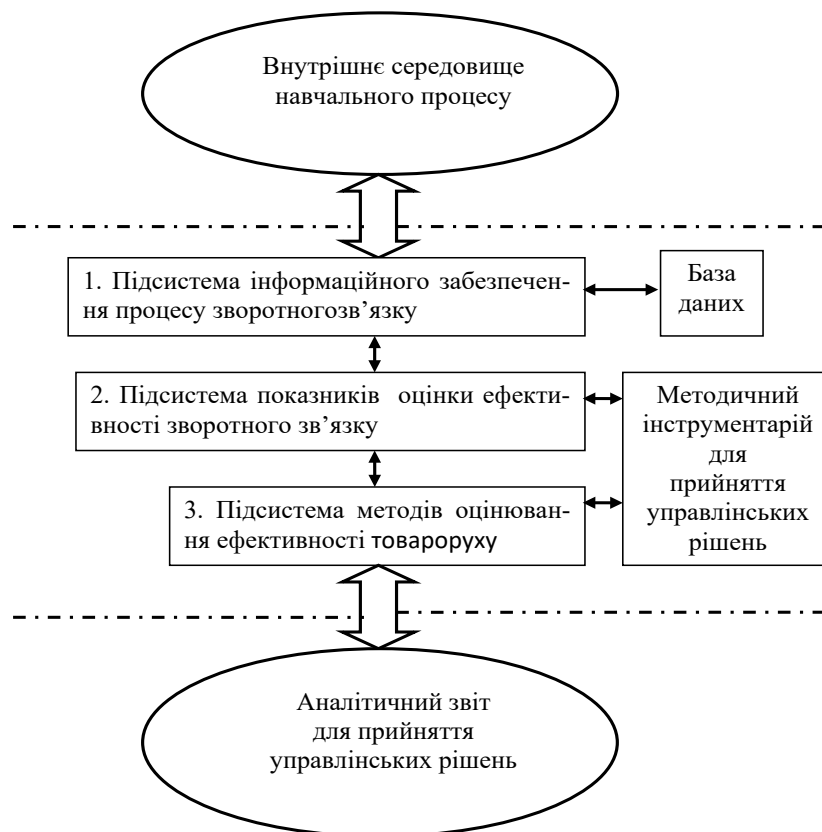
Внутрішнє середовище навчального процесу

1. Підсистема інформаційного забезпечення процесу зворотногозв’язку

База даних

2. Підсистема показників оцінки ефективності зворотного зв’язку

Методичний інструментарій для прийняття управлінських рішень

3. Підсистема методів оцінювання ефективності товароруху

Аналітичний звіт для прийняття управлінських рішень